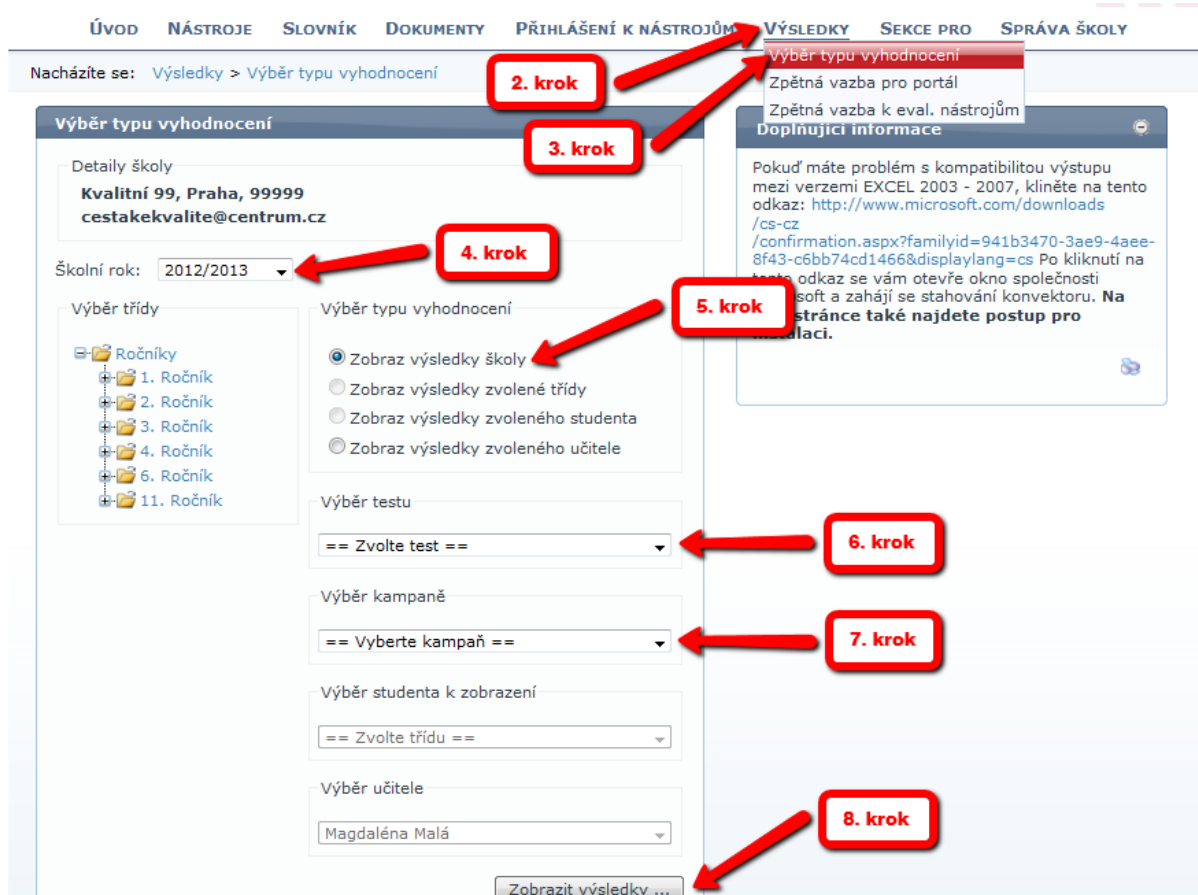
ÚVOD NÁSTROJE SLOVNÍK DOKUMENTY PŘIHLÁŠENÍ K NÁSTROJŮM VÝSLEDKY SEKCE PRO SPRÁVA ŠKOLY

Výběr typu vyhodnocení
Zpětná vazba pro portál
Zpětná vazba k eval. nástrojům

Nacházíte se: Výsledky > Výběr typu vyhodnocení

2. krok

3. krok

Výběr typu vyhodnocení

Detaily školy
Kvalitní 99, Praha, 99999
cestakekvalite@centrum.cz

Školní rok: 2012/2013

4. krok

Výběr třídy
Ročníky
1. Ročník
2. Ročník
3. Ročník
4. Ročník
6. Ročník
11. Ročník

Výběr typu vyhodnocení
Zobraz výsledky školy
Zobraz výsledky zvolené třídy
Zobraz výsledky zvoleného studenta
Zobraz výsledky zvoleného učitele

5. krok

Doplňující informace

Pokud máte problém s kompatibilitou výstupu mezi verzemi EXCEL 2003 - 2007, klikněte na tento odkaz: http://www.microsoft.com/downloads/cs-cz/confirmation.aspx?familyid=941b3470-3ae9-4aee-8f43-c6bb74cd1466&displaylang=cs Po kliknutí na tento odkaz se vám otevře okno společnosti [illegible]soft a zahájí se stahování konvektoru. Na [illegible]stránce také najdete postup pro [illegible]alaci.

Výběr testu
== Zvolte test ==

6. krok

Výběr kampaně
== Vyberte kampaň ==

7. krok

Výběr studenta k zobrazení
== Zvolte třídu ==

Výběr učitele
Magdaléna Malá

8. krok

Zobrazit výsledky ...